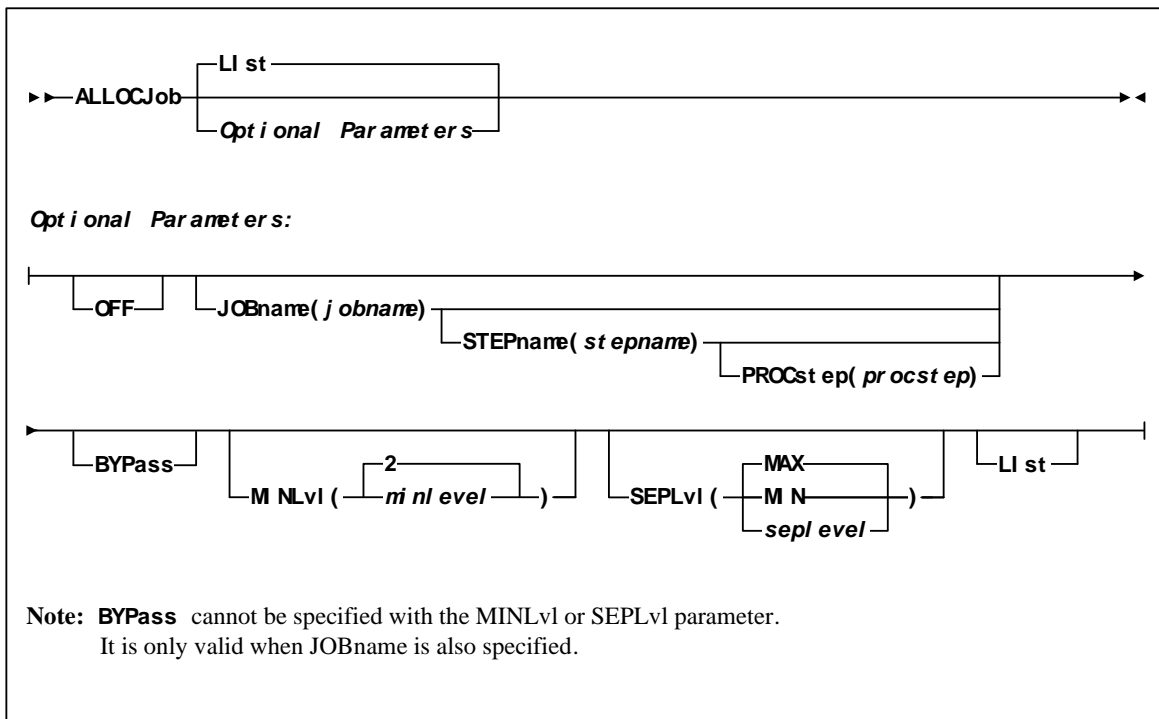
ALLOCJob

LIst

Optional Parameters

Optional Parameters:

OFF

JOBname(jobname)

STEPname(stepname)

PROCstep(procstep)

BYPass

MINLvl(

2

minlevel

)

SEPLvl(

MAX

MIN

seplevel

)

LIst

Note: BYPass cannot be specified with the MINLvl or SEPLvl parameter. It is only valid when JOBname is also specified.